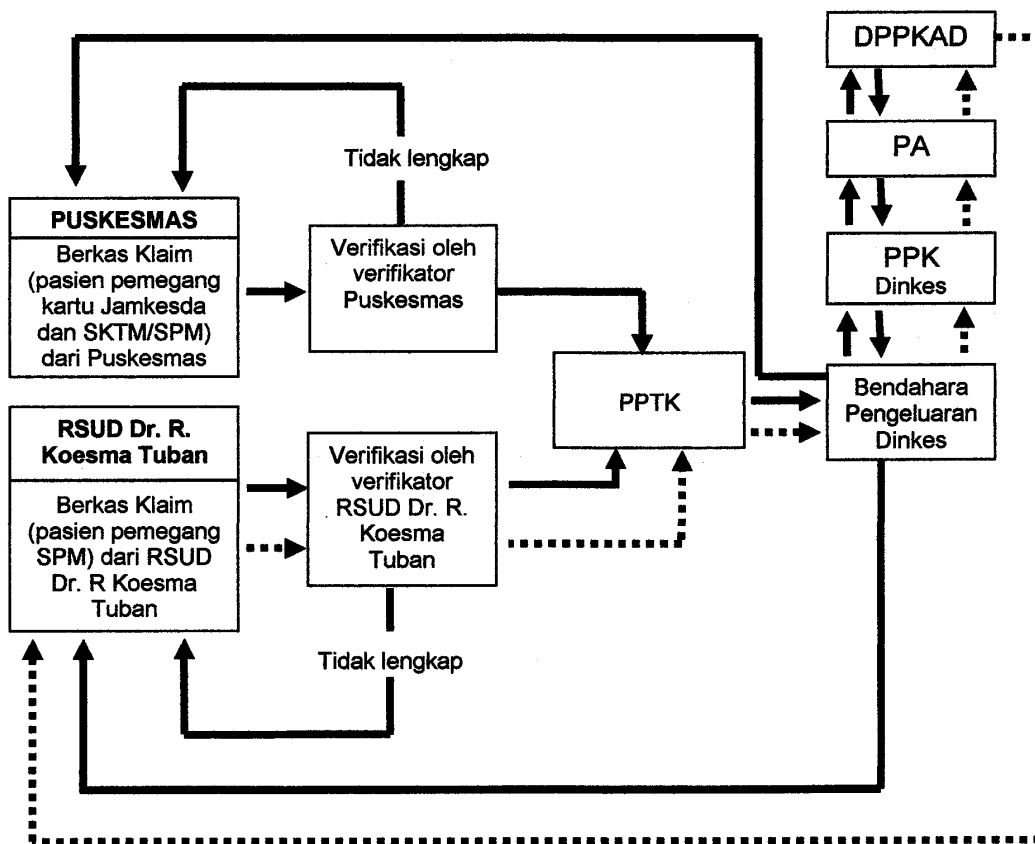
DPPKAD

PA

PPK
Dinkes

Tidak lengkap

PUSKESMAS

Berkas Klaim (pasien pemegang kartu Jamkesda dan SKTM/SPM) dari Puskesmas

Verifikasi oleh verifikator Puskesmas

PPTK

Bendahara Pengeluaran Dinkes

RSUD Dr. R. Koesma Tuban

Berkas Klaim (pasien pemegang SPM) dari RSUD Dr. R Koesma Tuban

Verifikasi oleh verifikator RSUD Dr. R. Koesma Tuban

Tidak lengkap